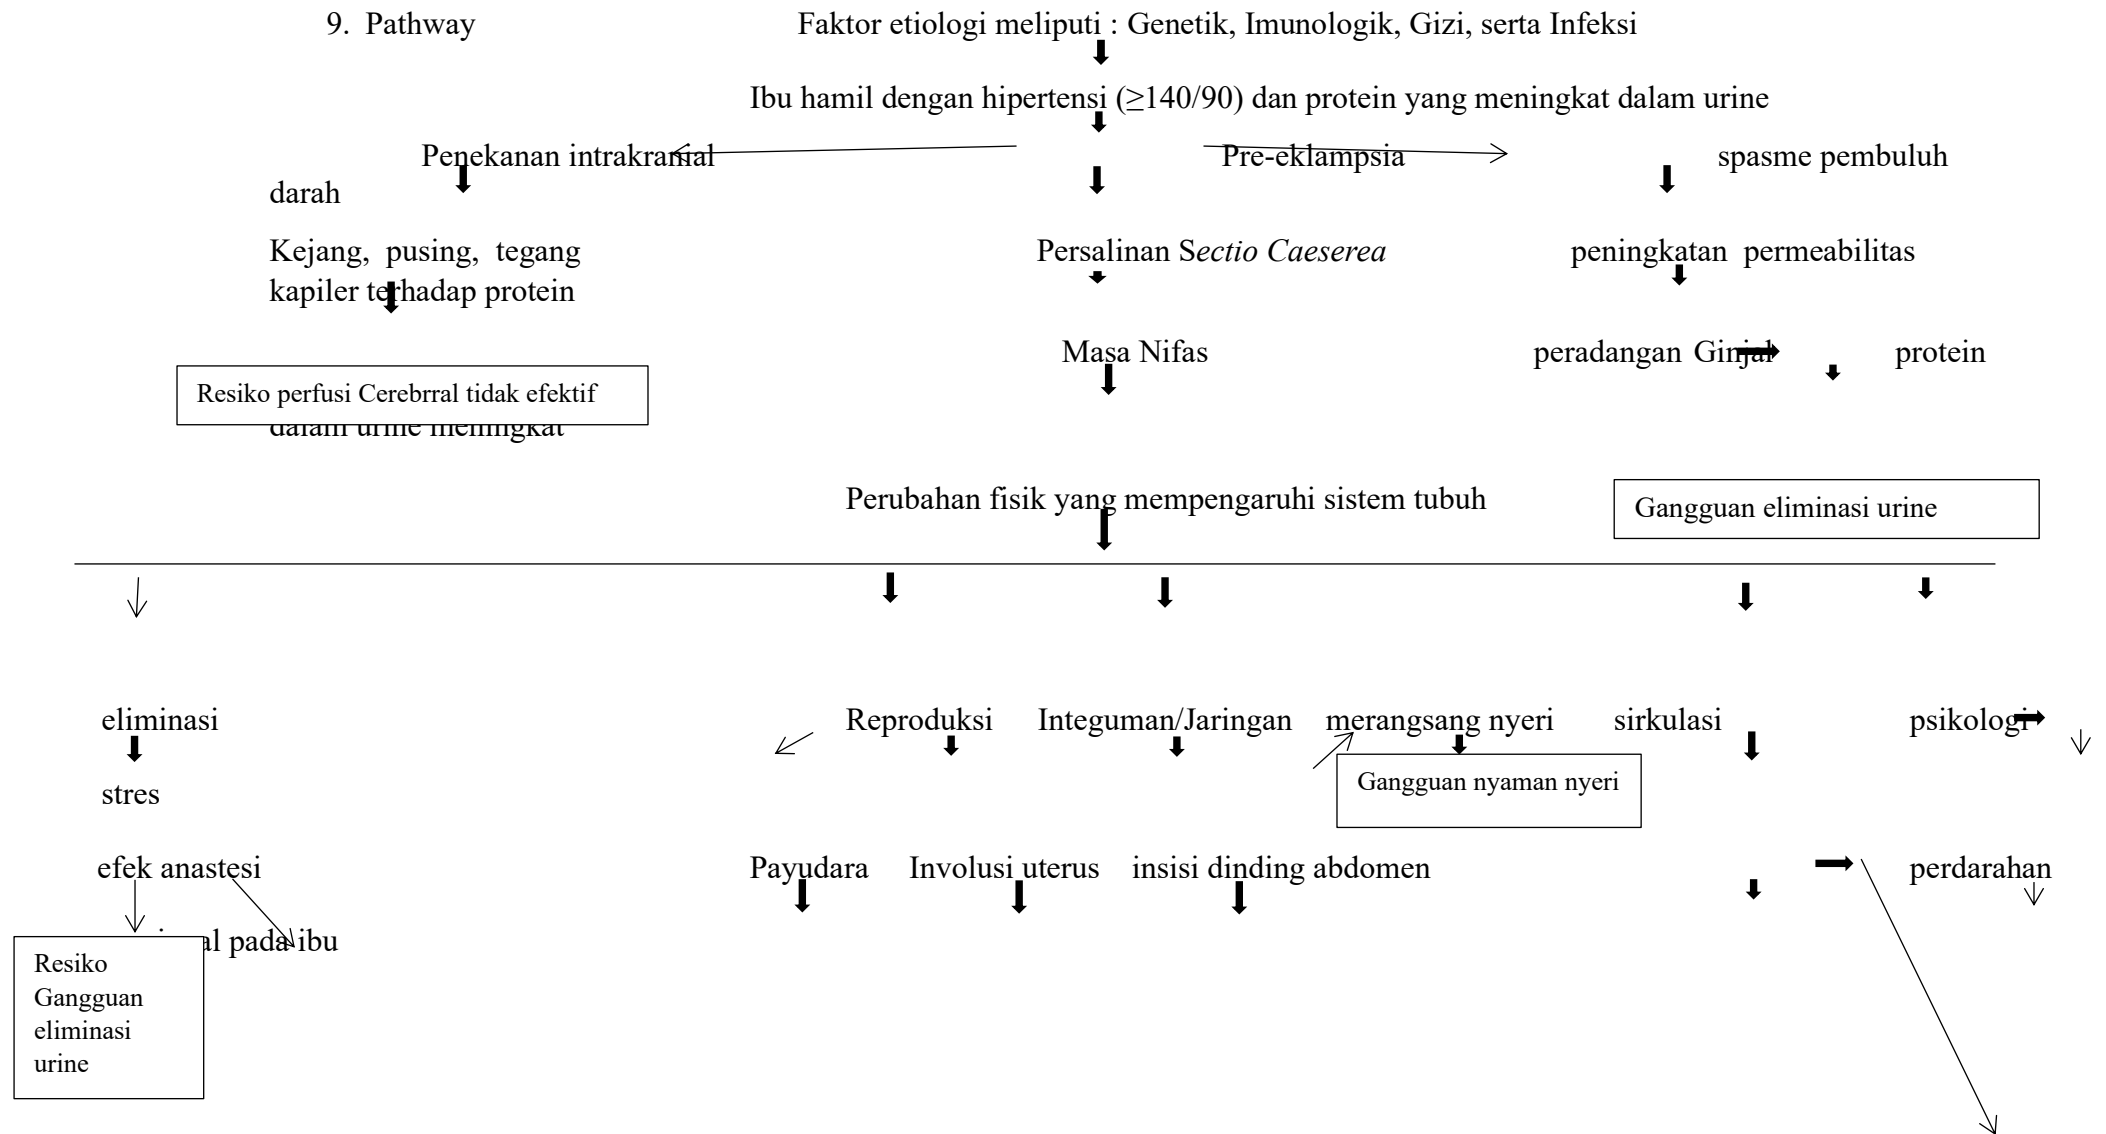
9. Pathway

Faktor etiologi meliputi : Genetik, Imunologik, Gizi, serta Infeksi

Ibu hamil dengan hipertensi (≥140/90) dan protein yang meningkat dalam urine

Penekanan intrakranial

Pre-eklampsia

spasme pembuluh darah

Kejang, pusing, tegang

Persalinan Sectio Caeserea

peningkatan permeabilitas kapiler terhadap protein

Masa Nifas

peradangan Ginjal

protein

Resiko perfusi Cerebrral tidak efektif

dalam urine meningkat

Perubahan fisik yang mempengaruhi sistem tubuh

Gangguan eliminasi urine

eliminasi

Reproduksi

Integuman/Jaringan

merangsang nyeri

sirkulasi

psikologi

stres

Gangguan nyaman nyeri

efek anastesi

Payudara

Involusi uterus

insisi dinding abdomen

perdarahan

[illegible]al pada ibu

Resiko Gangguan eliminasi urine